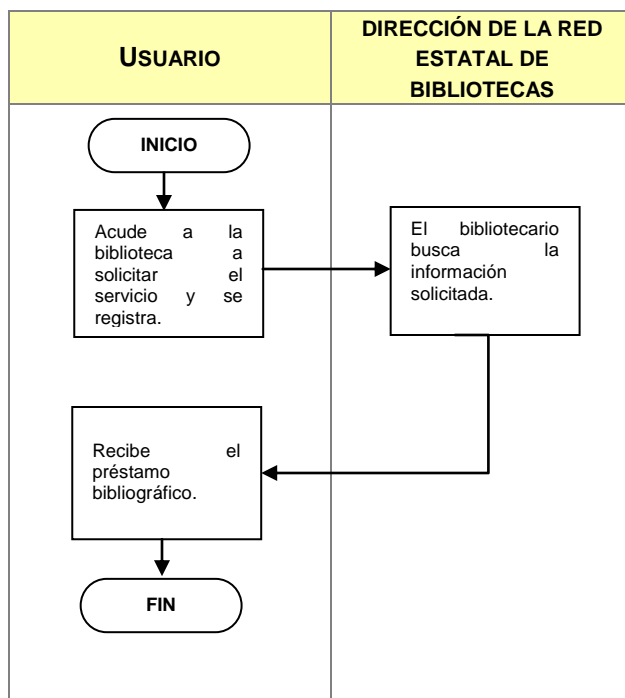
| USUARIO | DIRECCIÓN DE LA RED ESTATAL DE BIBLIOTECAS |
|---|---|

INICIO

Acude a la biblioteca a solicitar el servicio y se registra.

El bibliotecario busca la información solicitada.

Recibe el préstamo bibliográfico.

FIN